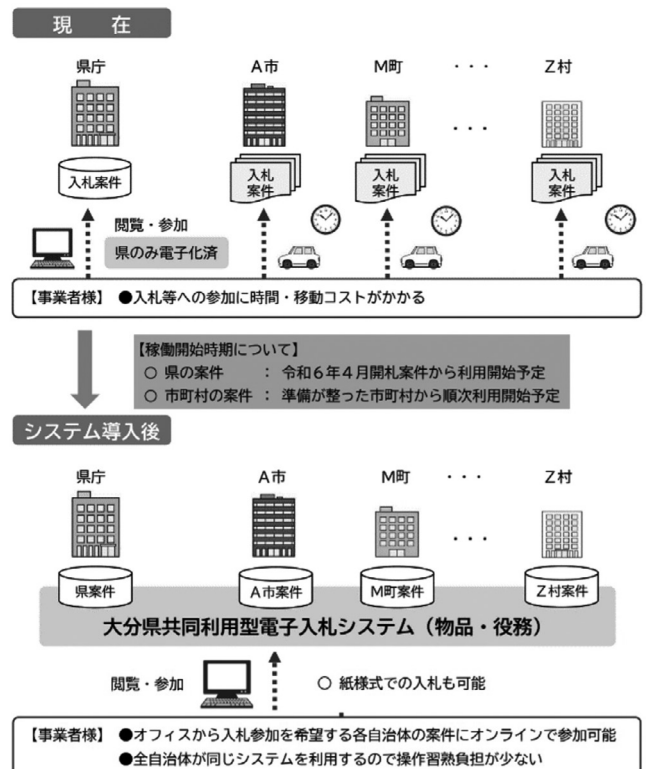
現　在

県庁　A市　M町　・・・　Z村

入札案件

入札案件　入札案件　入札案件

閲覧・参加

県のみ電子化済

【事業者様】 ●入札等への参加に時間・移動コストがかかる

【稼働開始時期について】
○ 県の案件　：令和6年4月開札案件から利用開始予定
○ 市町村の案件：準備が整った市町村から順次利用開始予定

システム導入後

県庁　A市　M町　・・・　Z村

県案件　A市案件　M町案件　Z村案件

大分県共同利用型電子入札システム（物品・役務）

閲覧・参加

○ 紙様式での入札も可能

【事業者様】 ●オフィスから入札参加を希望する各自治体の案件にオンラインで参加可能
●全自治体が同じシステムを利用するので操作習熟負担が少ない